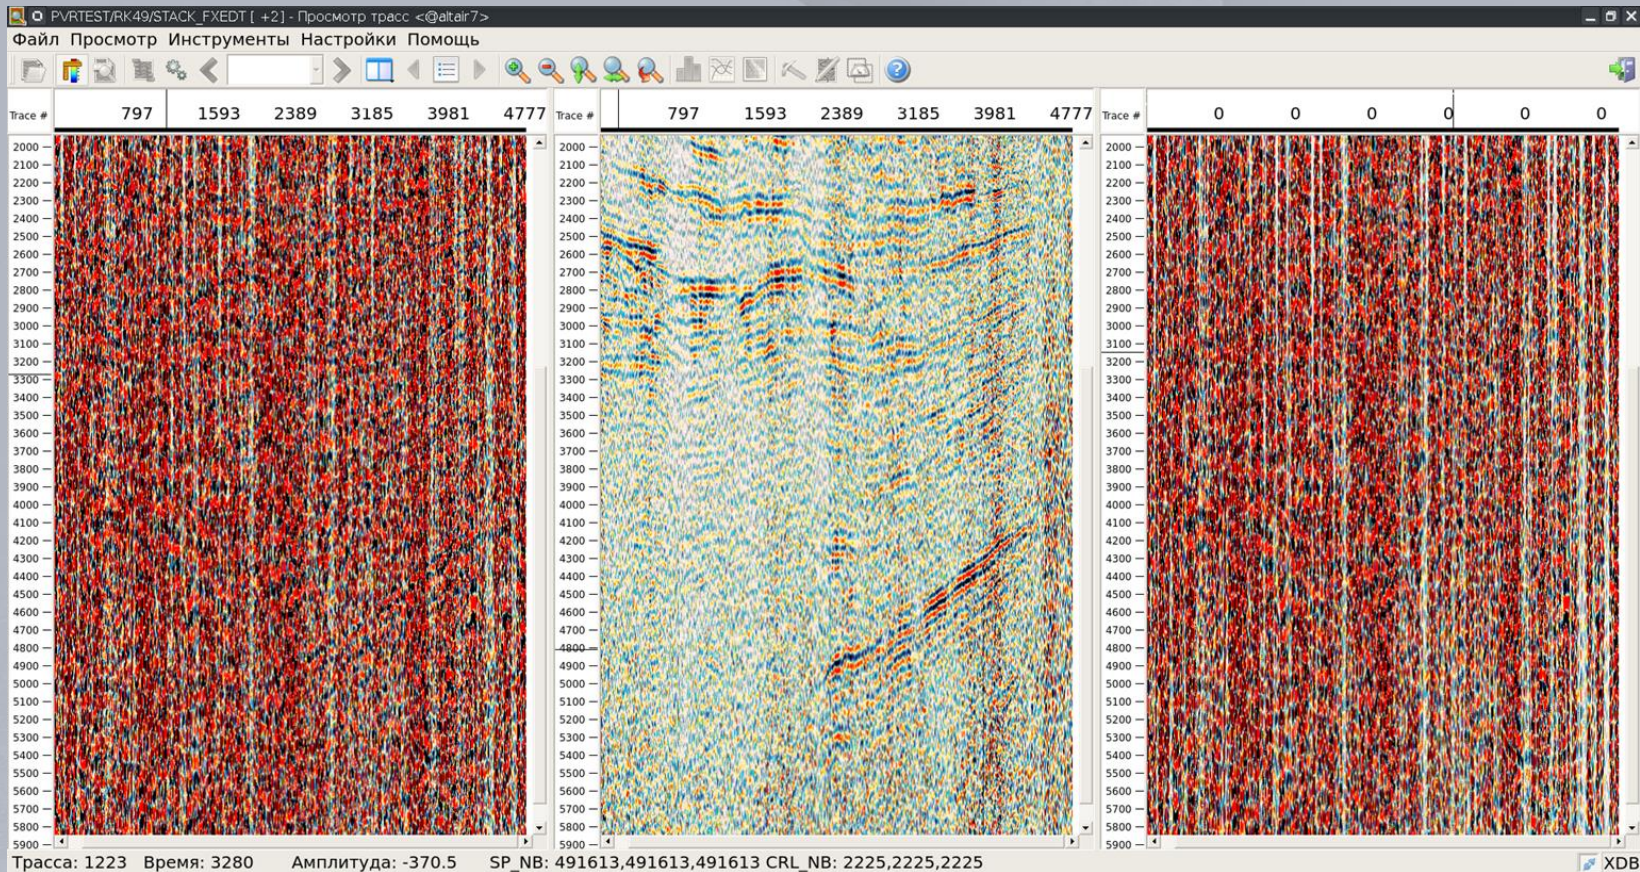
PVRTEST/RK49/STACK_FXEDT [ +2] - Просмотр трасс <@altair7>

Файл Просмотр Инструменты Настройки Помощь

Trace # 797 1593 2389 3185 3981 4777

2000 2100 2200 2300 2400 2500 2600 2700 2800 2900 3000 3100 3200 3300 3400 3500 3600 3700 3800 3900 4000 4100 4200 4300 4400 4500 4600 4700 4800 4900 5000 5100 5200 5300 5400 5500 5600 5700 5800 5900

Trace # 797 1593 2389 3185 3981 4777

2000 2100 2200 2300 2400 2500 2600 2700 2800 2900 3000 3100 3200 3300 3400 3500 3600 3700 3800 3900 4000 4100 4200 4300 4400 4500 4600 4700 4800 4900 5000 5100 5200 5300 5400 5500 5600 5700 5800 5900

Trace # 0 0 0 0 0 0

2000 2100 2200 2300 2400 2500 2600 2700 2800 2900 3000 3100 3200 3300 3400 3500 3600 3700 3800 3900 4000 4100 4200 4300 4400 4500 4600 4700 4800 4900 5000 5100 5200 5300 5400 5500 5600 5700 5800 5900

Трасса: 1223 Время: 3280 Амплитуда: -370.5 SP_NB: 491613,491613,491613 CRL_NB: 2225,2225,2225 XDB